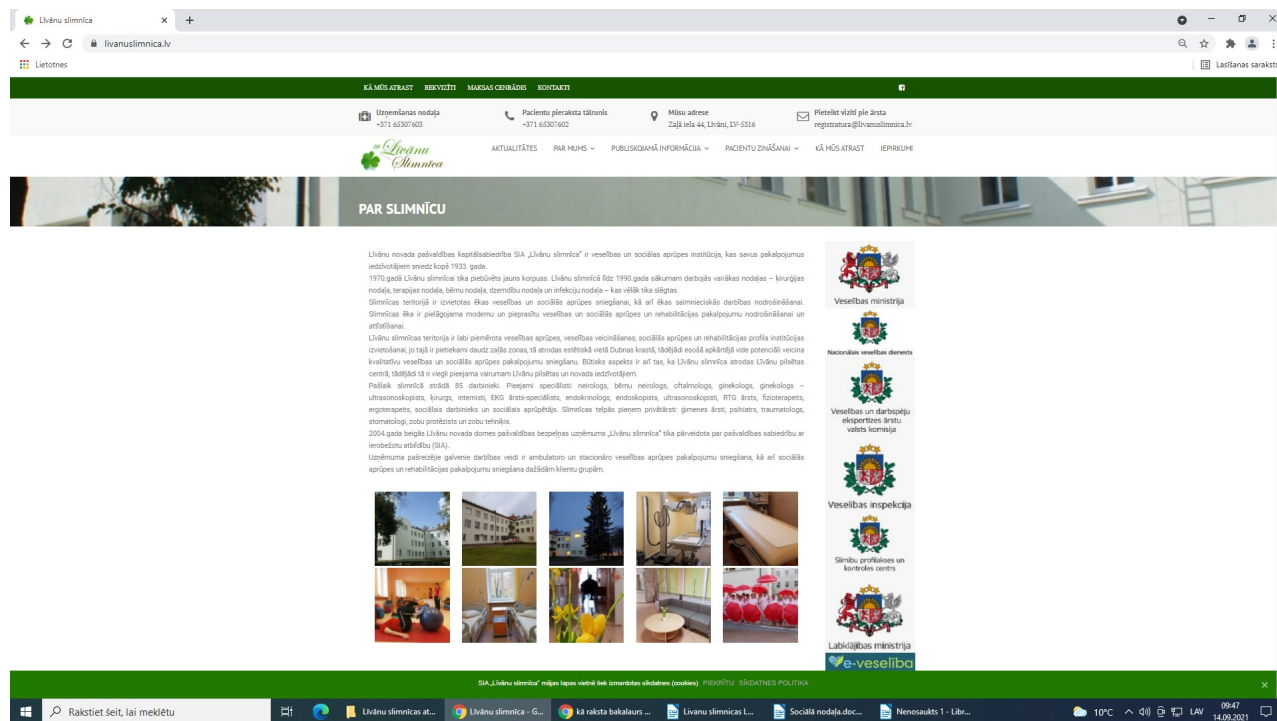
Līvānu slimnīca × +

livanuslimnica.lv

Lietotnes

Lasīšanas saraksts

KĀ MŪS ATRAST REKVIZĪTI MAKSAS CENRĀDIS KONTAKTI

Uzņemšanas nodaļa
+371 65307603

Pacientu pieraksta tālrunis
+371 65307602

Mūsu adrese
Zaļā iela 44, Līvāni, LV-5316

Pieteikt vizīti pie ārsta
registratura@livanuslimnica.lv

SIA Līvānu Slimnīca

AKTUALITĀTES PAR MUMS PUBLISKOJAMĀ INFORMĀCIJA PACIENTU ZINĀŠANAI KĀ MŪS ATRAST IEPIRKUMI

PAR SLIMNĪCU

Līvānu novada pašvaldības kapitālsabiedrība SIA „Līvānu slimnīca" ir veselības un sociālās aprūpes institūcija, kas savus pakalpojumus iedzīvotājiem sniedz kopš 1933. gada.
1970.gadā Līvānu slimnīcai tika piebūvēts jauns korpuss. Līvānu slimnīcā līdz 1990.gada sākumam darbojās vairākas nodaļas – ķirurģijas nodaļa, terapijas nodaļa, bērnu nodaļa, dzemdību nodaļa un infekciju nodaļa – kas vēlāk tika slēgtas.
Slimnīcas teritorijā ir izvietotas ēkas veselības un sociālās aprūpes sniegšanai, kā arī ēkas saimnieciskās darbības nodrošināšanai. Slimnīcas ēka ir pielāgojama modernu un pieprasītu veselības un sociālās aprūpes un rehabilitācijas pakalpojumu nodrošināšanai un attīstīšanai.
Līvānu slimnīcas teritorija ir labi piemērota veselības aprūpes, veselības veicināšanas, sociālās aprūpes un rehabilitācijas profila institūcijas izvietošanai, jo tajā ir pietiekami daudz zaļās zonas, tā atrodas estētiskā vietā Dubnas krastā, tādējādi esošā apkārtējā vide potenciāli veicina kvalitatīvu veselības un sociālās aprūpes pakalpojumu sniegšanu. Būtisks aspekts ir arī tas, ka Līvānu slimnīca atrodas Līvānu pilsētas centrā, tādējādi tā ir viegli pieejama vairumam Līvānu pilsētas un novada iedzīvotājiem.
Pašlaik slimnīcā strādā 85 darbinieki. Pieejami speciālisti: neirologs, bērnu neirologs, oftalmologs, ginekologs, ginekologs – ultrasonoskopists, ķirurgs, internists, EKG ārsta-speciālists, endokrinologs, endoskopists, ultrasonoskopisti, RTG ārsts, fizioterapeits, ergoterapeits, sociālais darbinieks un sociālais aprūpētājs. Slimnīcas telpās pieņem privātārsti: ģimenes ārsti, psihiatrs, traumatologs, stomatologi, zobu protēzists un zobu tehniķis.
2004.gada beigās Līvānu novada domes pašvaldības bezpeļņas uzņēmums „Līvānu slimnīca" tika pārveidota par pašvaldības sabiedrību ar ierobežotu atbildību (SIA).
Uzņēmuma pašreizējie galvenie darbības veidi ir ambulatoro un stacionāro veselības aprūpes pakalpojumu sniegšana, kā arī sociālās aprūpes un rehabilitācijas pakalpojumu sniegšana dažādām klientu grupām.

Veselības ministrija
Nacionālais veselības dienests
Veselības un darbspēju ekspertīzes ārstu valsts komisija
Veselības inspekcija
Slimību profilakses un kontroles centrs
Labklājības ministrija
e-veselība

SIA „Līvānu slimnīca" mājas lapas vietnē tiek izmantotas sīkdatnes (cookies) PIEKRĪTU SĪKDATNES POLITIKA

Rakstiet šeit, lai meklētu
Līvānu slimnīcas at...
Līvānu slimnīca - G...
kā raksta bakalaurs ...
Livanu slimnicas l...
Sociālā nodaļa.doc...
Nenosaukts 1 - Libr...
10°C LAV 09:47 14.09.2021